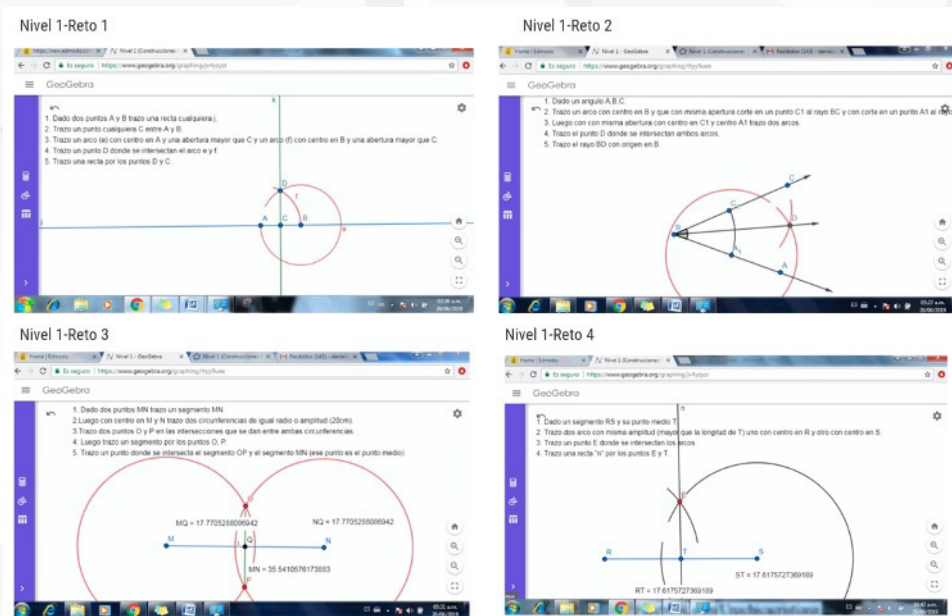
Nivel 1-Reto 1

https://www.geogebra.org/graphing/jv4yzpr

GeoGebra

1. Dado dos puntos A y B trazo una recta cualquiera.
2. Trazo un punto cualquiera C entre A y B.
3. Trazo un arco (e) con centro en A y una abertura mayor que C y un arco (f) con centro en B y una abertura mayor que C.
4. Trazo un punto D donde se intersectan el arco e y f.
5. Trazo una recta por los puntos D y C.

k
D
f
A
C
B
e

Nivel 1-Reto 2

https://www.geogebra.org/graphing/fryyfuwe

GeoGebra

1. Dado un angulo A,B,C.
2. Trazo un arco con centro en B y que con misma apertura corte en un punto C1 al rayo BC y con corte en un punto A1 al rayo
3. Luego con con misma abertura con centro en C1 y centro A1 trazo dos arcos.
4. Trazo el punto D donde se intersectan ambos arcos.
5. Trazo el rayo BD con origen en B.

C
C1
D
B
A1
A

Nivel 1-Reto 3

https://www.geogebra.org/graphing/fryyfuwe

GeoGebra

1. Dado dos puntos MN trazo un segmento MN.
2.Luego con centro en M y N trazo dos circunferencias de igual radio o amplitud (20cm).
3.Trazo dos puntos O y P en las intersecciones que se dan entre ambas circunferencias.
4. Luego trazo un segmento por los puntos O, P.
5. Trazo un punto donde se intersecta el segmento OP y el segmento MN (ese punto es el punto medio)

O
MQ = 17.7705288086942
NQ = 17.7705288086942
M
Q
N
MN = 35.5410576173883
P

Nivel 1-Reto 4

https://www.geogebra.org/graphing/jv4yzpr

GeoGebra

1. Dado un segmento RS y su punto medio T.
2. Trazo dos arco con misma amplitud (mayor que la longitud de T) uno con centro en R y otro con centro en S.
3. Trazo un punto E donde se intersecten los arcos.
4. Trazo una recta "n" por los puntos E y T.

n
E
R
T
S
RT = 17.6175727369189
ST = 17.6175727369189